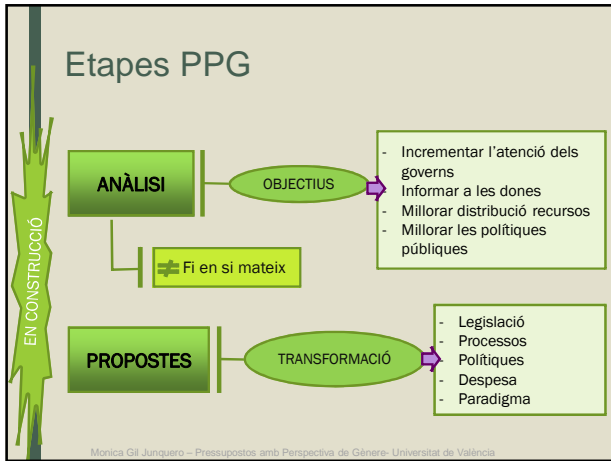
Etapes PPG

EN CONSTRUCCIÓ

ANÀLISI

OBJECTIUS

- Incrementar l'atenció dels governs
- Informar a les dones
- Millorar distribució recursos
- Millorar les polítiques públiques

≠ Fi en si mateix

PROPOSTES

TRANSFORMACIÓ

- Legislació
- Processos
- Polítiques
- Despesa
- Paradigma

Monica Gil Junquero – Pressupostos amb Perspectiva de Gènere- Universitat de València